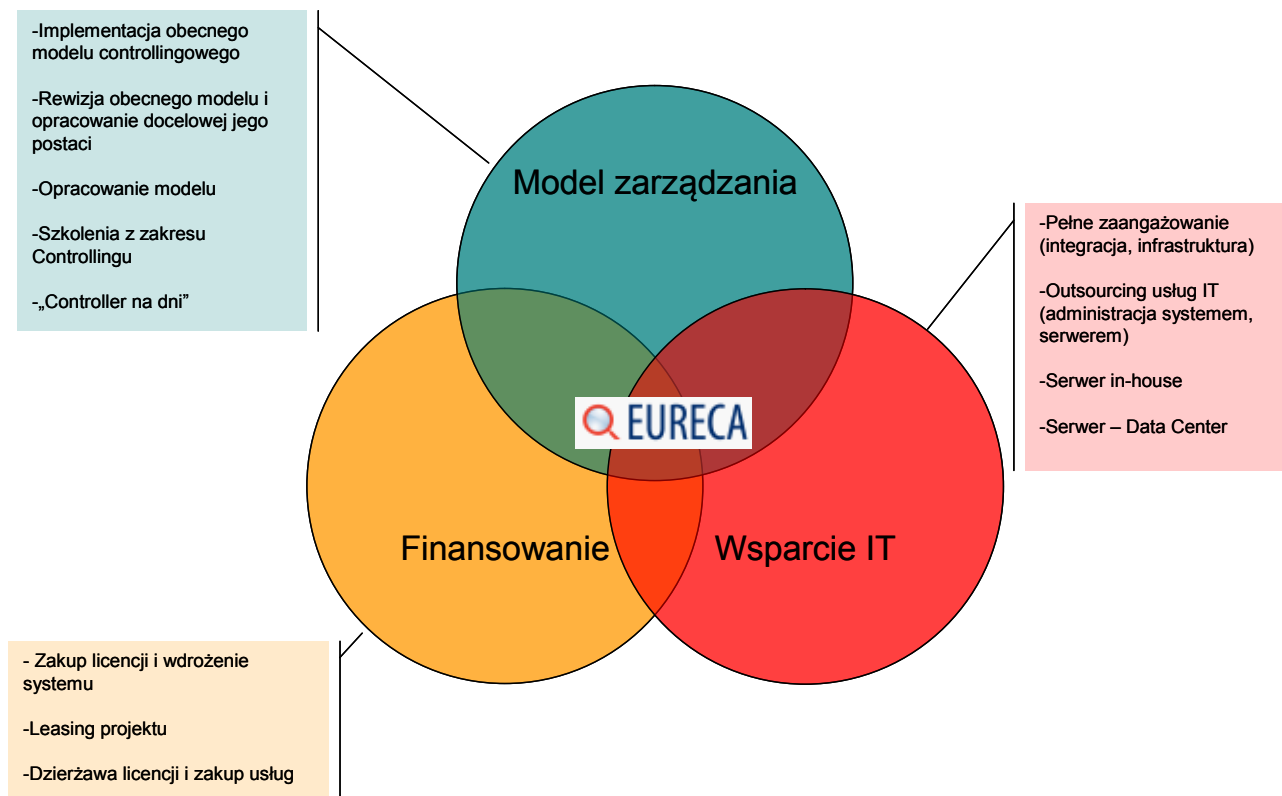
-Implementacja obecnego modelu controllingowego

-Rewizja obecnego modelu i opracowanie docelowej jego postaci

-Opracowanie modelu

-Szkolenia z zakresu Controllingu

-„Controller na dni”

Model zarządzania

-Pełne zaangażowanie (integracja, infrastruktura)

-Outsourcing usług IT (administracja systemem, serwerem)

-Serwer in-house

-Serwer – Data Center

EURECA

Finansowanie

Wsparcie IT

- Zakup licencji i wdrożenie systemu

-Leasing projektu

-Dzierżawa licencji i zakup usług